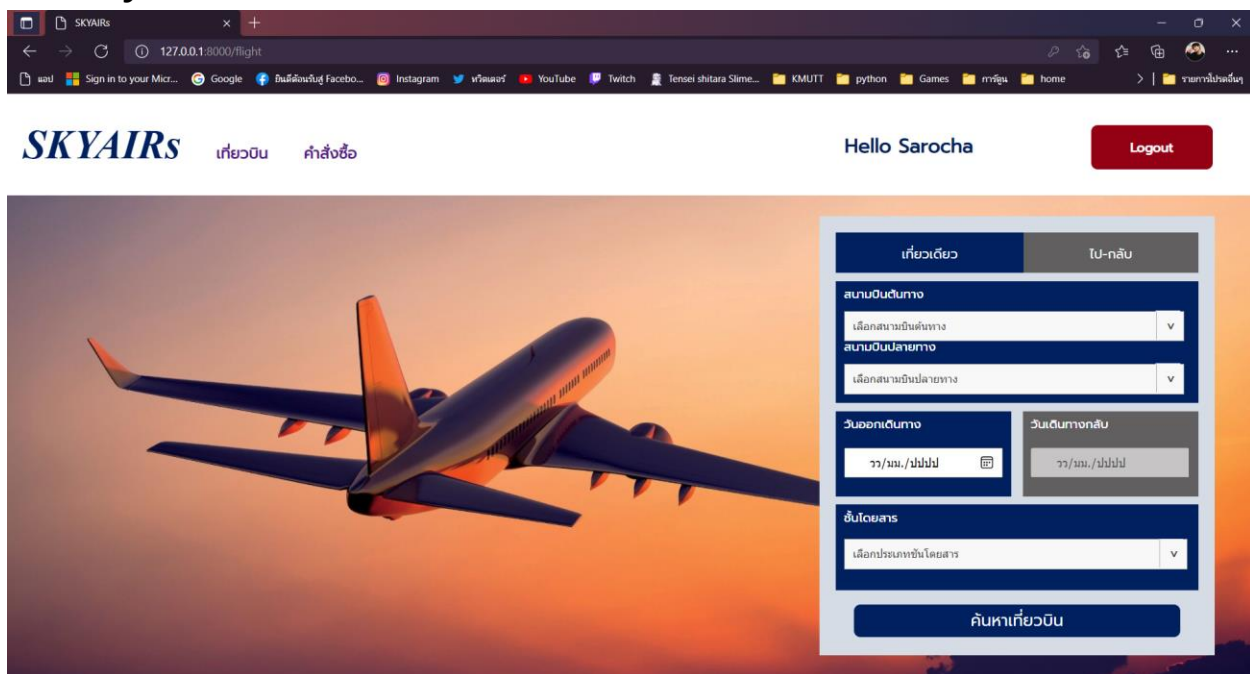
SKYAIRs ×

127.0.0.1:8000/flight

แอป Sign in to your Micr... Google ยินดีต้อนรับสู่ Facebo... Instagram ทวิตเตอร์ YouTube Twitch Tensei shitara Slime... KMUTT python Games การ์ตูน home รายการโปรดอื่นๆ

SKYAIRs เที่ยวบิน คำสั่งซื้อ

Hello Sarocha

Logout

เที่ยวเดียว ไป-กลับ

สนามบินต้นทาง

เลือกสนามบินต้นทาง v

สนามบินปลายทาง

เลือกสนามบินปลายทาง v

วันออกเดินทาง

วว/ดด/ปปปป

วันเดินทางกลับ

วว/ดด/ปปปป

ชั้นโดยสาร

เลือกประเภทชั้นโดยสาร v

ค้นหาเที่ยวบิน